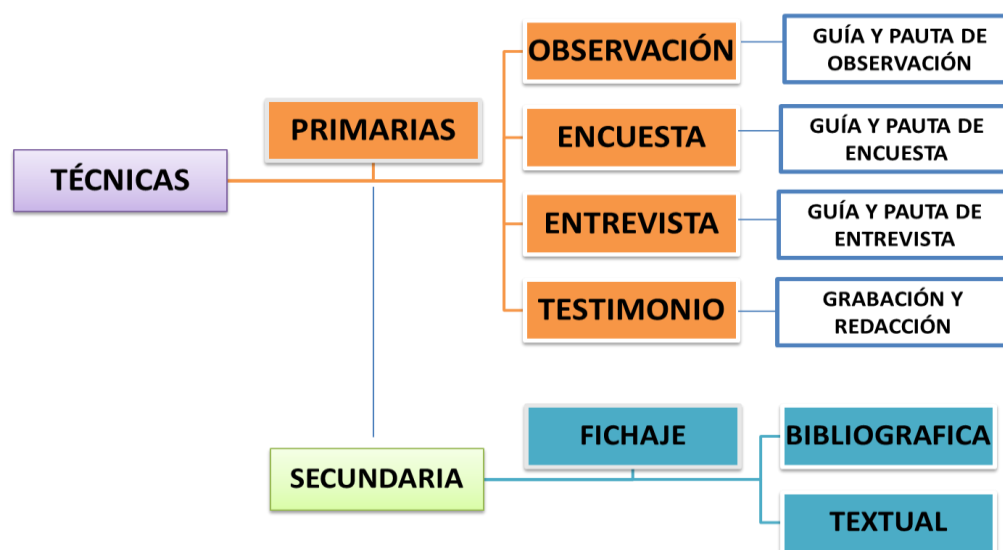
TÉCNICAS

PRIMARIAS

OBSERVACIÓN

GUÍA Y PAUTA DE OBSERVACIÓN

ENCUESTA

GUÍA Y PAUTA DE ENCUESTA

ENTREVISTA

GUÍA Y PAUTA DE ENTREVISTA

TESTIMONIO

GRABACIÓN Y REDACCIÓN

SECUNDARIA

FICHAJE

BIBLIOGRAFICA

TEXTUAL